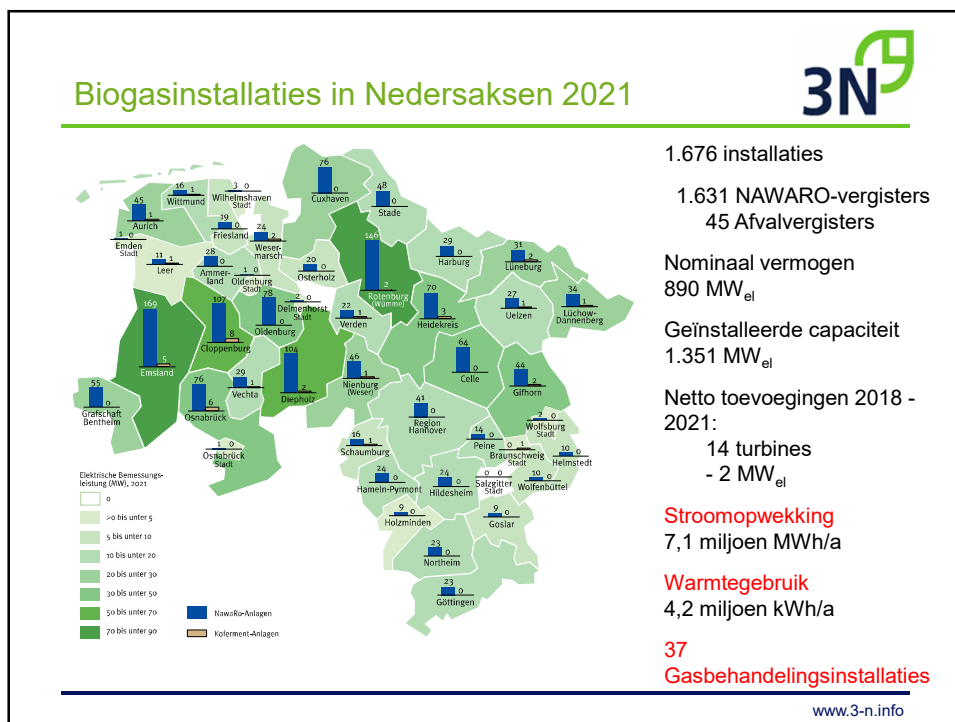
Biogasinstallaties in Nedersaksen 2021

3N

76 0 Cuxhaven
48 0 Stade
16 1 Wittmund
3 0 Wilhelmshaven Stadt
45 1 Aurich
19 Friesland
24 2 Wesermarsch
1 0 Emden Stadt
11 1 Leer
28 Ammerland
1 0 Oldenburg Stadt
20 0 Osterholz
146 2 Rotenburg (Wümme)
29 Harburg
31 2 Lüneburg
27 1 Uelzen
34 1 Lüchow-Dannenberg
169 5 Emsland
107 8 Cloppenburg
78 0 Oldenburg
2 0 Delmenhorst Stadt
22 1 Verden
70 3 Heidekreis
64 0 Celle
44 2 Gifhorn
55 0 Grafschaft Bentheim
76 6 Osnabrück
29 1 Vechta
104 2 Diepholz
46 1 Nienburg (Weser)
41 0 Region Hannover
2 0 Wolfsburg Stadt
1 0 Osnabrück Stadt
16 1 Schaumburg
14 0 Peine
0 1 Braunschweig Stadt
10 0 Helmstedt
24 0 Hameln-Pyrmont
24 0 Hildesheim
1 0 Salzgitter Stadt
10 0 Wolfenbüttel
9 0 Holzminden
9 0 Goslar
23 0 Northeim
23 0 Göttingen

Elektrische Bemessungsleistung (MW), 2021
0
>0 bis unter 5
5 bis unter 10
10 bis unter 20
20 bis unter 30
30 bis unter 50
50 bis unter 70
70 bis unter 90
NawaRo-Anlagen
Koferment-Anlagen

1.676 installaties

1.631 NAWARO-vergisters
45 Afvalvergisters

Nominaal vermogen
890 MW$_{el}$

Geïnstalleerde capaciteit
1.351 MW$_{el}$

Netto toevoegingen 2018 - 2021:
14 turbines
- 2 MW$_{el}$

Stroomopwekking
7,1 miljoen MWh/a

Warmtegebruik
4,2 miljoen kWh/a

37
Gasbehandelingsinstallaties

www.3-n.info